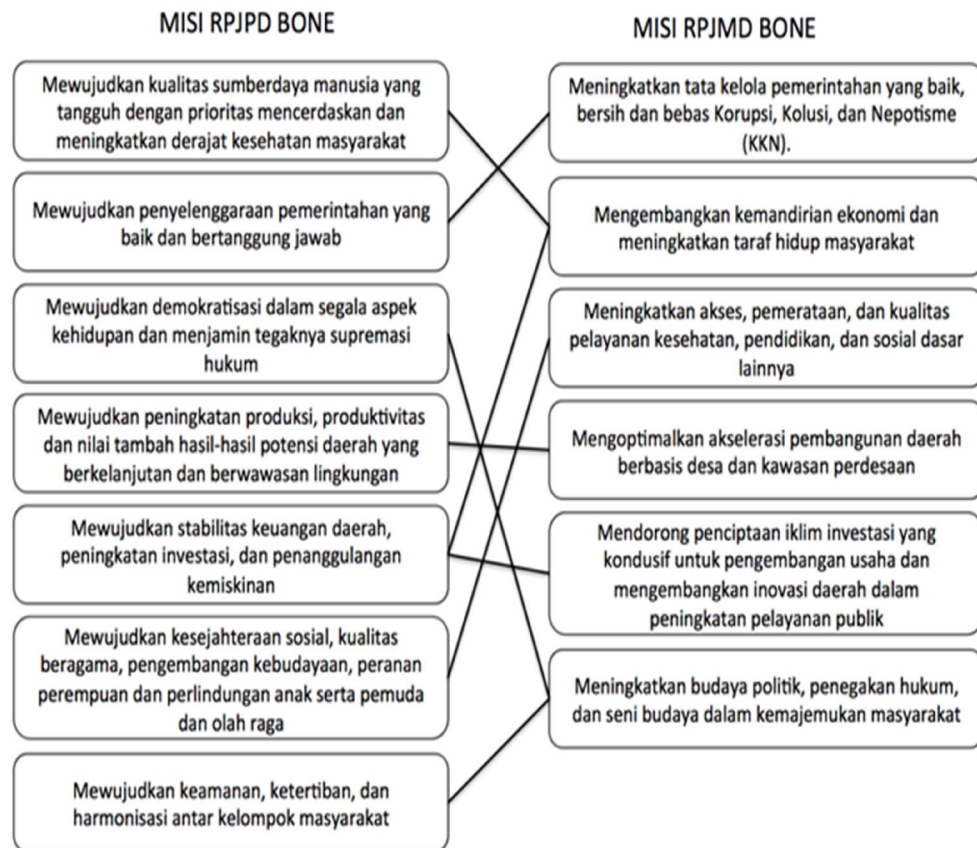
MISI RPJPD BONE

Mewujudkan kualitas sumberdaya manusia yang tangguh dengan prioritas mencerdaskan dan meningkatkan derajat kesehatan masyarakat

Mewujudkan penyelenggaraan pemerintahan yang baik dan bertanggung jawab

Mewujudkan demokratisasi dalam segala aspek kehidupan dan menjamin tegaknya supremasi hukum

Mewujudkan peningkatan produksi, produktivitas dan nilai tambah hasil-hasil potensi daerah yang berkelanjutan dan berwawasan lingkungan

Mewujudkan stabilitas keuangan daerah, peningkatan investasi, dan penanggulangan kemiskinan

Mewujudkan kesejahteraan sosial, kualitas beragama, pengembangan kebudayaan, peranan perempuan dan perlindungan anak serta pemuda dan olah raga

Mewujudkan keamanan, ketertiban, dan harmonisasi antar kelompok masyarakat

MISI RPJMD BONE

Meningkatkan tata kelola pemerintahan yang baik, bersih dan bebas Korupsi, Kolusi, dan Nepotisme (KKN).

Mengembangkan kemandirian ekonomi dan meningkatkan taraf hidup masyarakat

Meningkatkan akses, pemerataan, dan kualitas pelayanan kesehatan, pendidikan, dan sosial dasar lainnya

Mengoptimalkan akselerasi pembangunan daerah berbasis desa dan kawasan perdesaan

Mendorong penciptaan iklim investasi yang kondusif untuk pengembangan usaha dan mengembangkan inovasi daerah dalam peningkatan pelayanan publik

Meningkatkan budaya politik, penegakan hukum, dan seni budaya dalam kemajemukan masyarakat